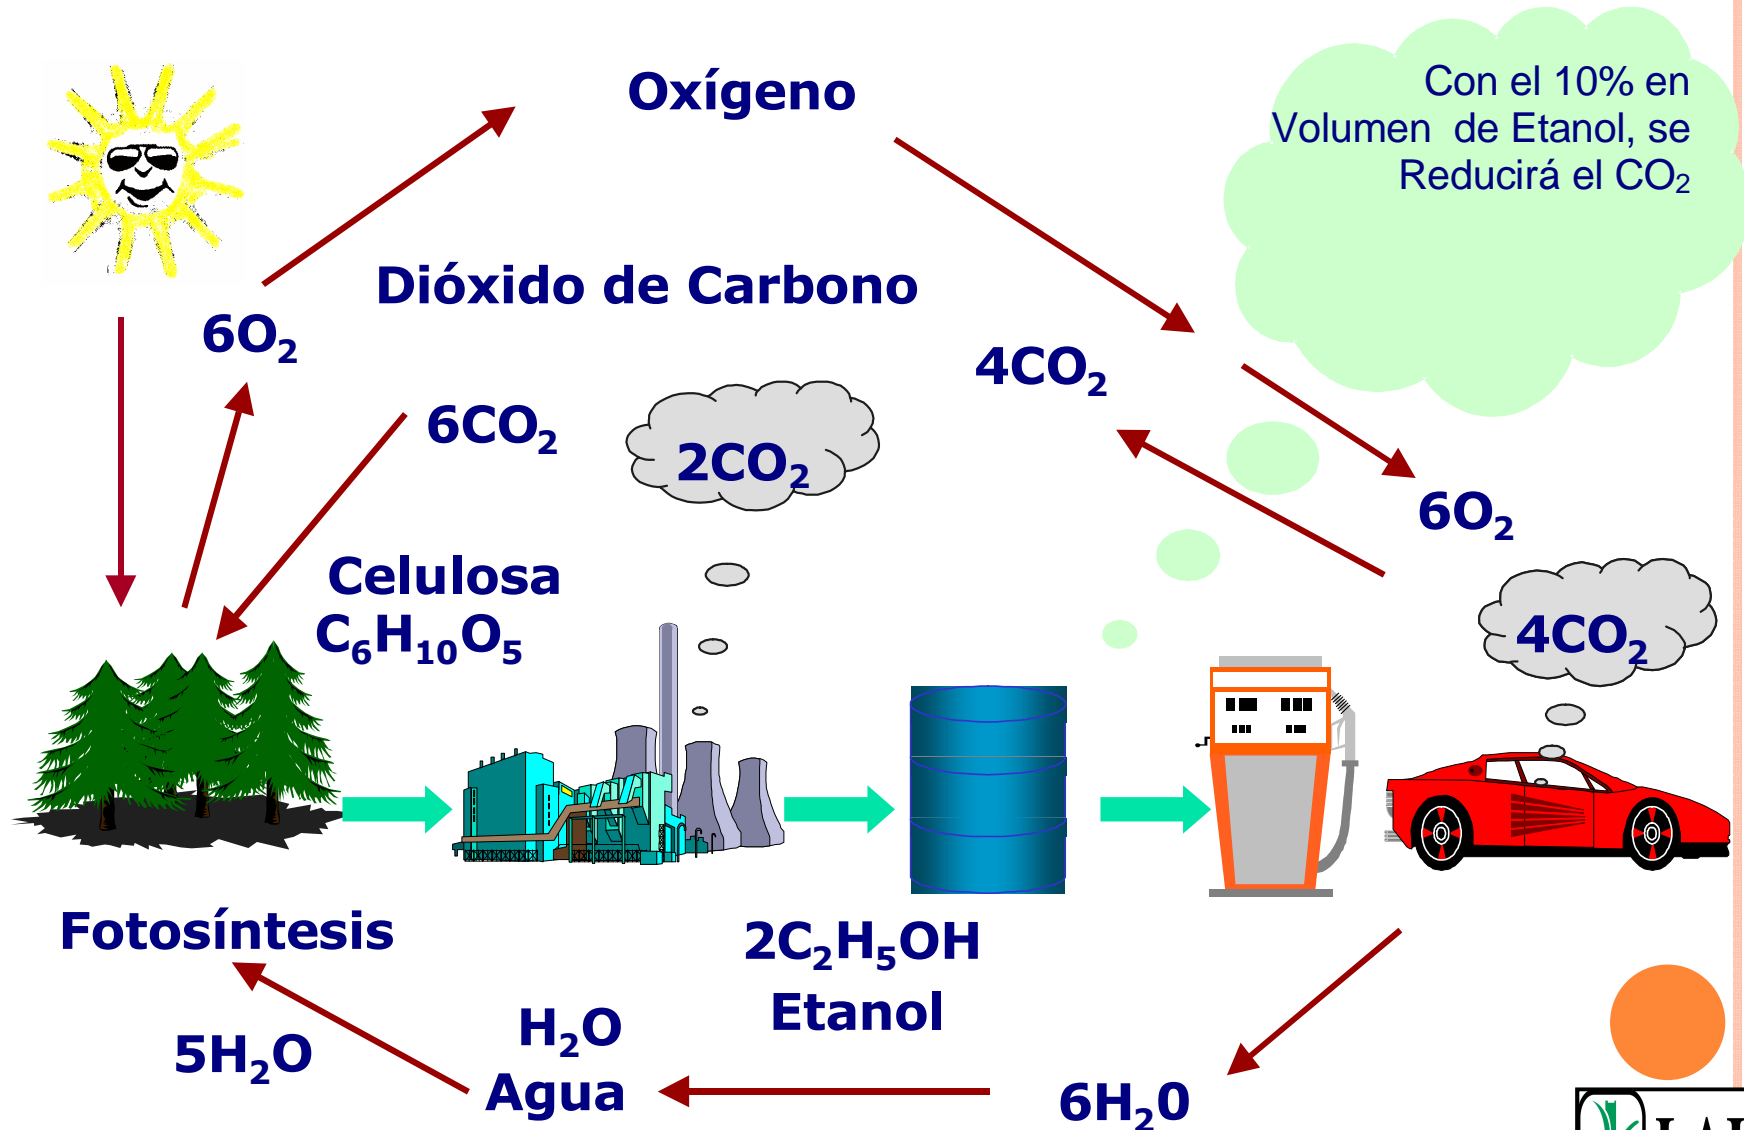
Oxígeno

Con el 10% en Volumen de Etanol, se Reducirá el $CO_2$

Dióxido de Carbono

$6O_2$

$4CO_2$

$6CO_2$

$2CO_2$

$6O_2$

Celulosa
$C_6H_{10}O_5$

$4CO_2$

Fotosíntesis

$2C_2H_5OH$
Etanol

$5H_2O$

$H_2O$
Agua

$6H_20$

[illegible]